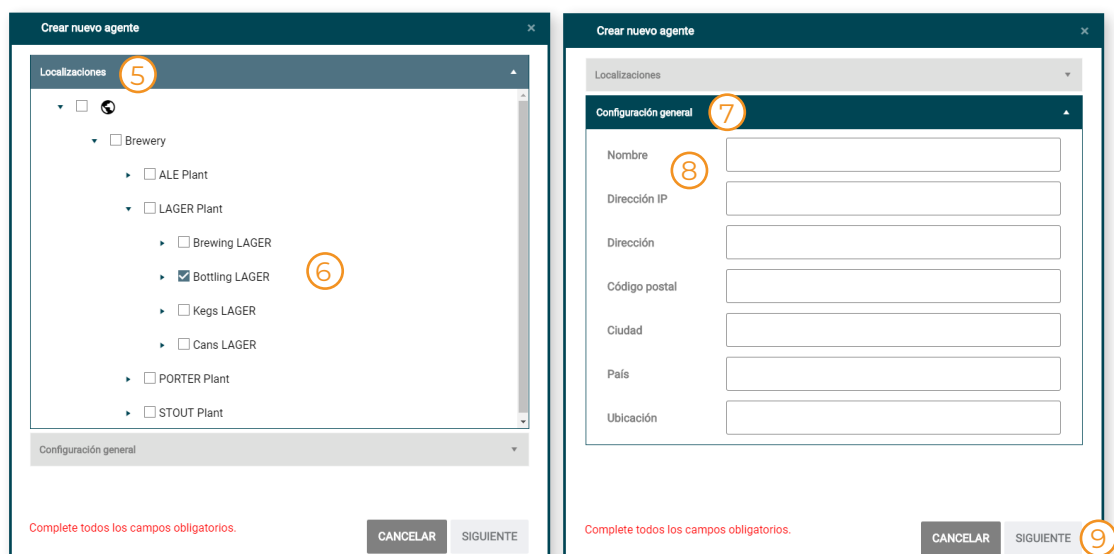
Crear nuevo agente ×

Localizaciones 5

Brewery

ALE Plant

LAGER Plant

Brewing LAGER

Bottling LAGER 6

Kegs LAGER

Cans LAGER

PORTER Plant

STOUT Plant

Configuración general

Complete todos los campos obligatorios.

CANCELAR SIGUIENTE

Crear nuevo agente ×

Localizaciones

Configuración general 7

Nombre 8

Dirección IP

Dirección

Código postal

Ciudad

País

Ubicación

Complete todos los campos obligatorios.

CANCELAR SIGUIENTE 9